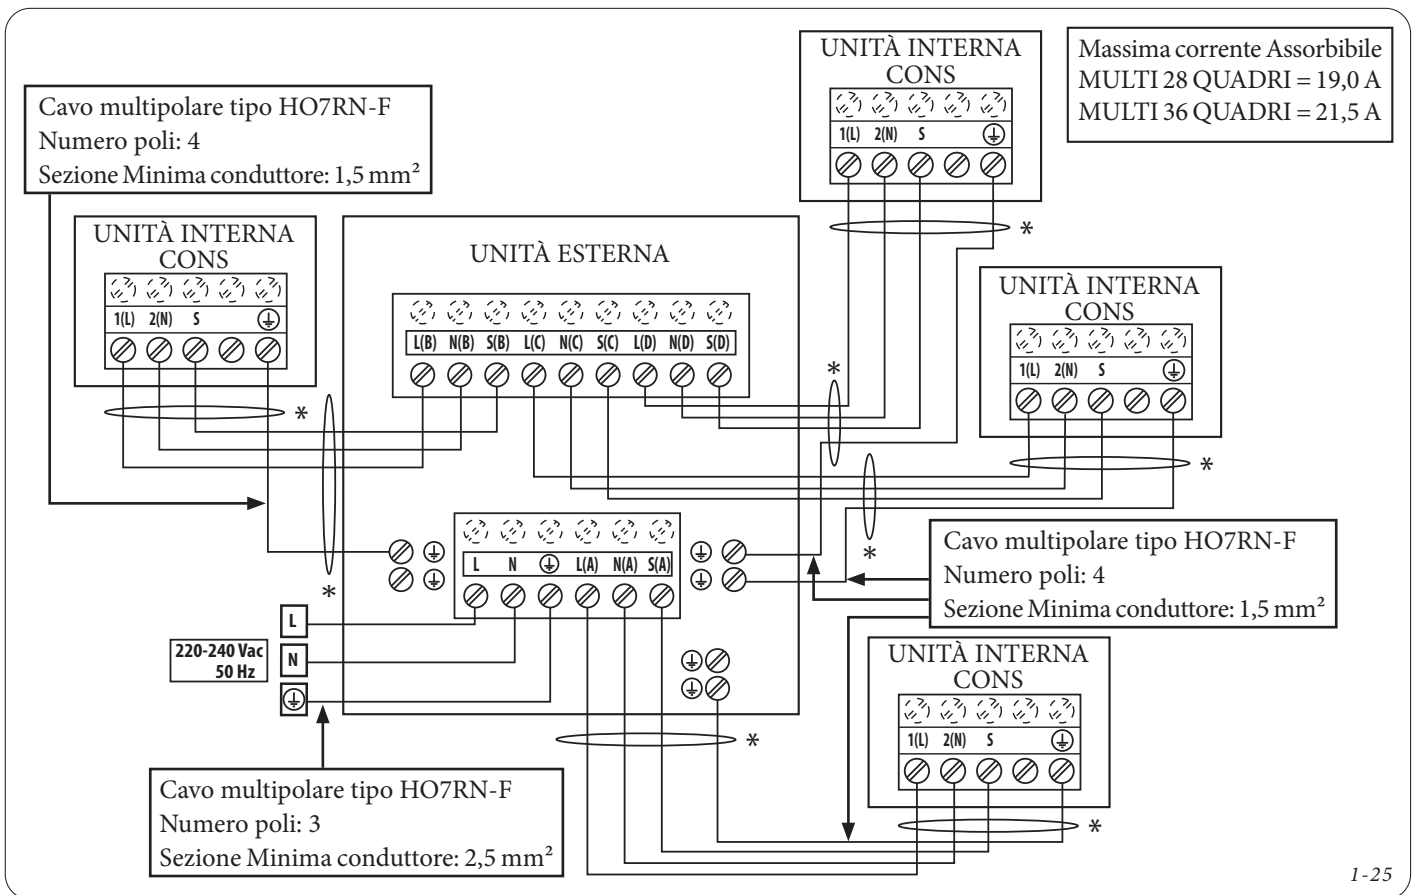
Massima corrente Assorbibile
MULTI 28 QUADRI = 19,0 A
MULTI 36 QUADRI = 21,5 A

UNITÀ INTERNA CONS
1(L) 2(N) S $\oplus$

Cavo multipolare tipo HO7RN-F
Numero poli: 4
Sezione Minima conduttore: 1,5 mm²

UNITÀ INTERNA CONS
1(L) 2(N) S $\oplus$

UNITÀ ESTERNA
L(B) N(B) S(B) L(C) N(C) S(C) L(D) N(D) S(D)

*

UNITÀ INTERNA CONS
1(L) 2(N) S $\oplus$

*

*

*

L N $\oplus$ L(A) N(A) S(A)

*

Cavo multipolare tipo HO7RN-F
Numero poli: 4
Sezione Minima conduttore: 1,5 mm²

*

L
220-240 Vac 50 Hz
N
$\oplus$

UNITÀ INTERNA CONS
1(L) 2(N) S $\oplus$

*

Cavo multipolare tipo HO7RN-F
Numero poli: 3
Sezione Minima conduttore: 2,5 mm²

*

1-25